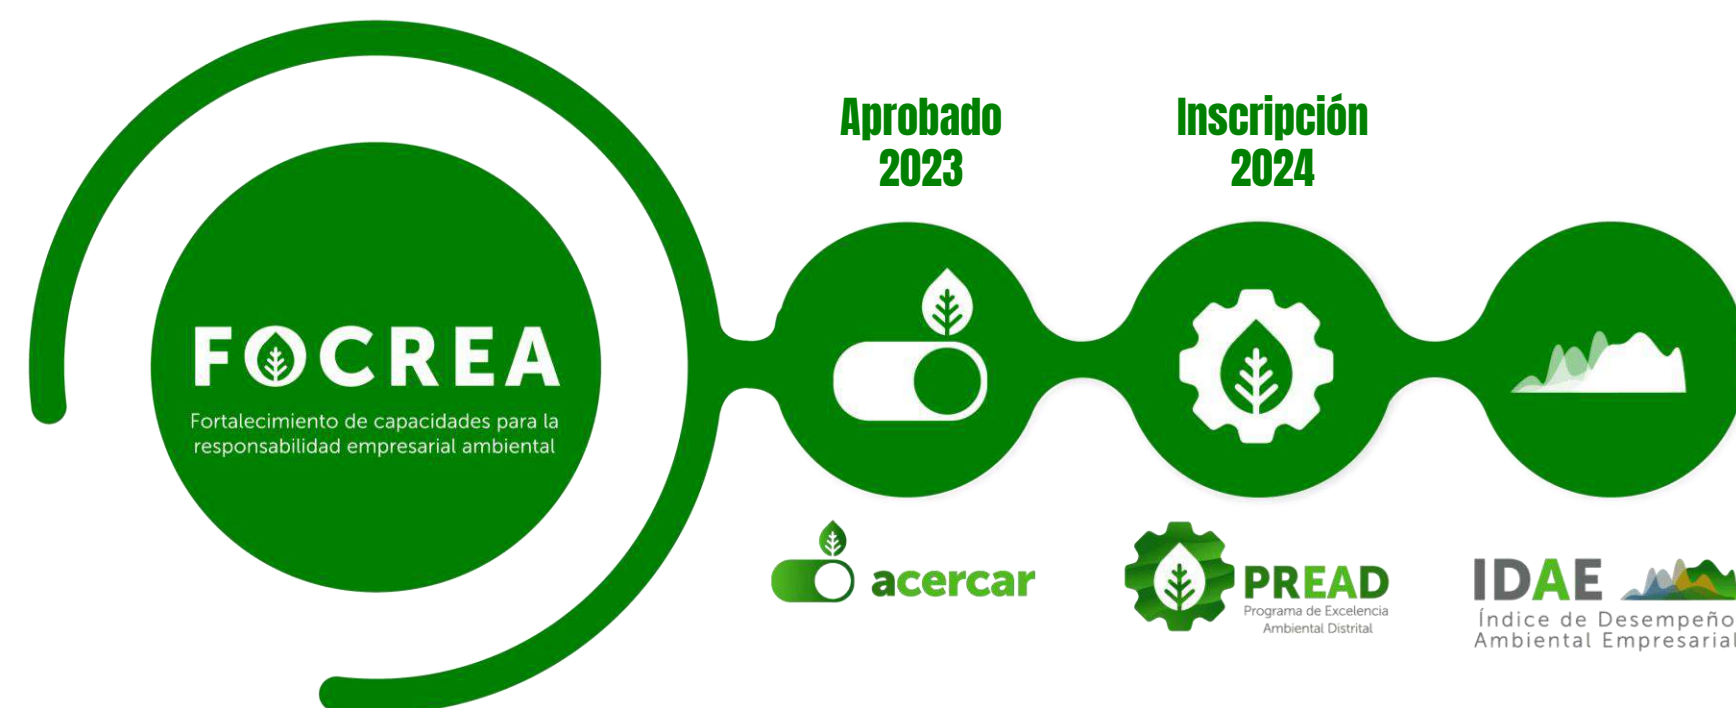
FOCREA

Fortalecimiento de capacidades para la responsabilidad empresarial ambiental

Aprobado 2023

Inscripción 2024

acercar

PREAD
Programa de Excelencia Ambiental Distrital

IDAE
Índice de Desempeño Ambiental Empresarial